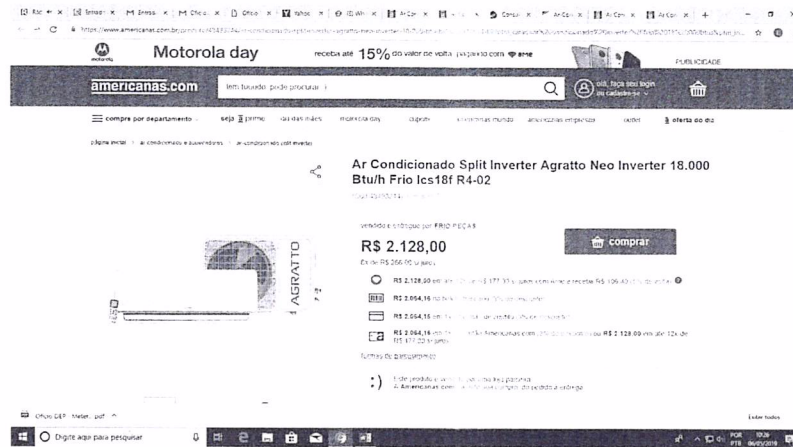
Motorola day
receba até 15% do valor de volta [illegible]
PUBLICIDADE
americanas.com
tem tudo, pode procurar :)
olá, faça seu login ou cadastre-se
compre por departamento
seja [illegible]
dia das mães
motorola day
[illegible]
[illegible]
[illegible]
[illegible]
oferta do dia
página inicial > ar-condicionado e aquecedores > ar-condicionado split inverter
Ar Condicionado Split Inverter Agratto Neo Inverter 18.000 Btu/h Frio Ics18f R4-02
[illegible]
vendido e entregue por FRIO PEÇAS
R$ 2.128,00
comprar
R$ 2.128,00 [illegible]
R$ 2.064,16 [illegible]
R$ 2.064,16 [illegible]
R$ 2.064,16 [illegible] ou R$ 2.128,00 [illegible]
formas de pagamento
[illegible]
AGRATTO
Oficio DEP - Meter...pdf
Exibir todos
Digite aqui para pesquisar
POR PTB 10:28 06/03/2019